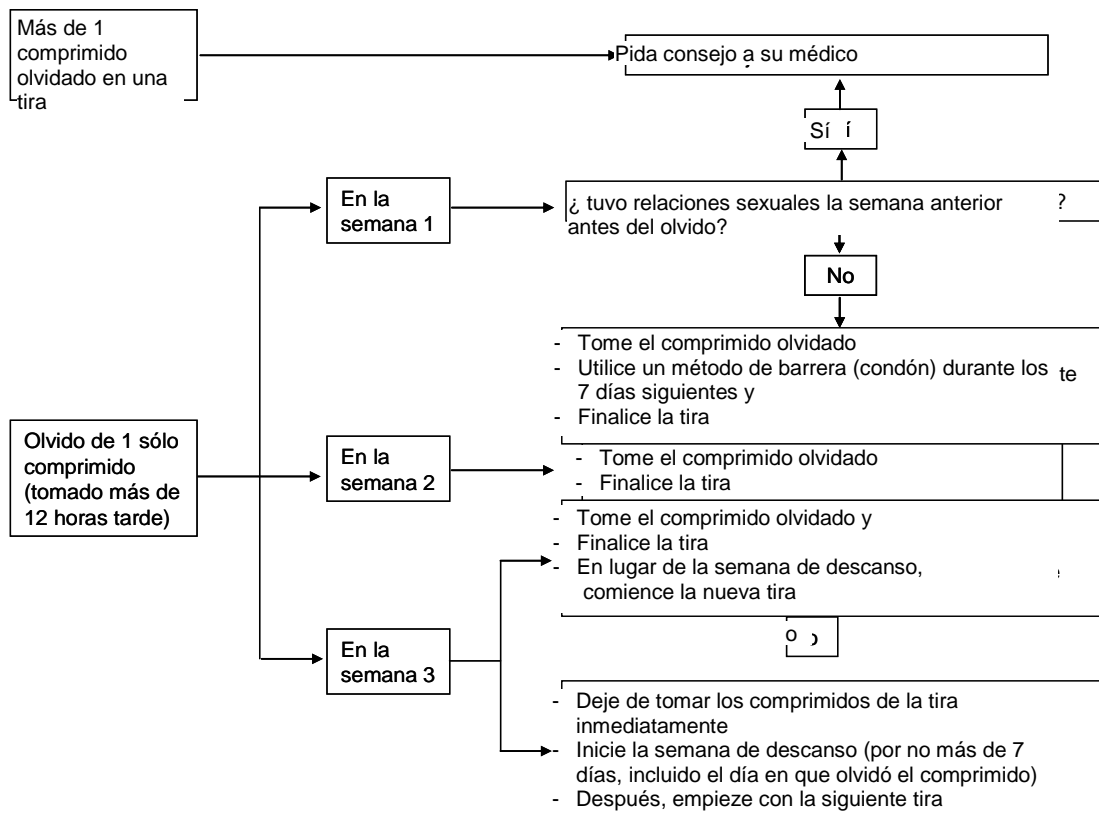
Más de 1 comprimido olvidado en una tira

Pida consejo a su médico

Sí í

Olvido de 1 sólo comprimido (tomado más de 12 horas tarde)

En la semana 1

¿ tuvo relaciones sexuales la semana anterior antes del olvido? ?

No

- Tome el comprimido olvidado
- Utilice un método de barrera (condón) durante los 7 días siguientes y te
- Finalice la tira

En la semana 2

- Tome el comprimido olvidado
- Finalice la tira

En la semana 3

- Tome el comprimido olvidado y
- Finalice la tira
- En lugar de la semana de descanso, comience la nueva tira

o

- Deje de tomar los comprimidos de la tira inmediatamente
- Inicie la semana de descanso (por no más de 7 días, incluido el día en que olvidó el comprimido)
- Después, empieze con la siguiente tira